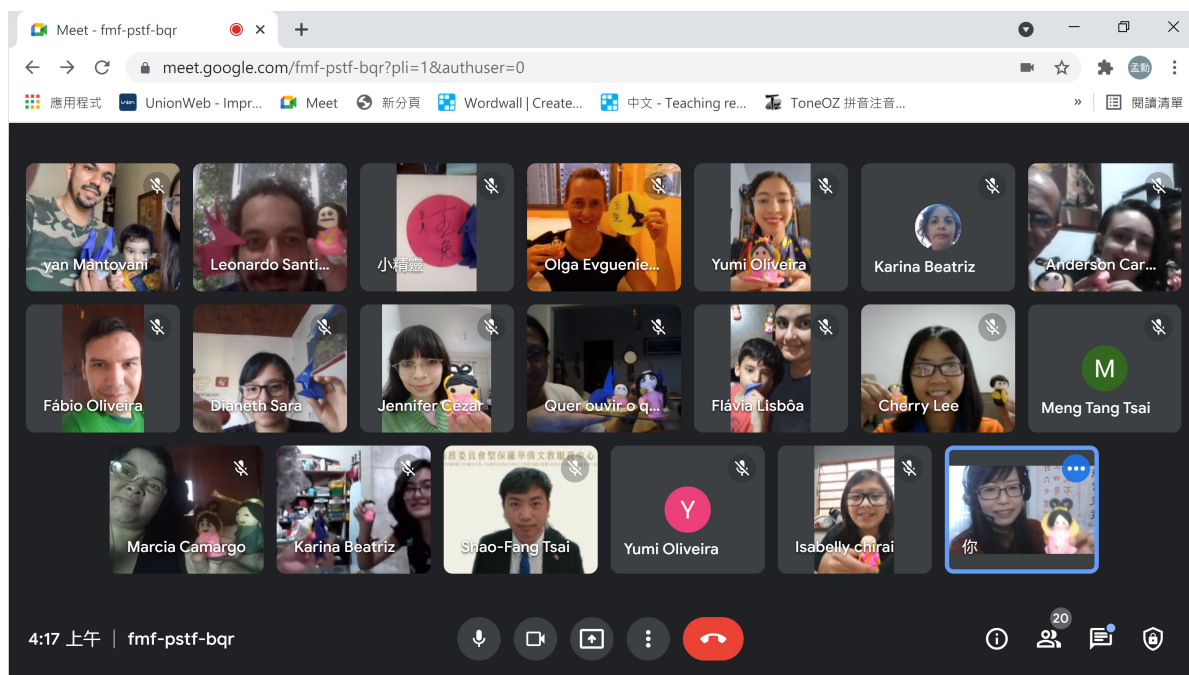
Meet - fmf-pstf-bqr

meet.google.com/fmf-pstf-bqr?pli=1&authuser=0

孟勳

應用程式 UnionWeb - Impr... Meet 新分頁 Wordwall | Create... 中文 - Teaching re... ToneOZ 拼音注音... » 閱讀清單

yan Mantovani
Leonardo Santi...
小精靈
Olga Evguenie...
Yumi Oliveira
Karina Beatriz
Anderson Car...
Fábio Oliveira
Dianeth Sara
Jennifer Cézar
Quer ouvir o q...
Flávia Lisbôa
Cherry Lee
M
Meng Tang Tsai
Marcia Camargo
Karina Beatriz
Shao-Fang Tsai
Y
Yumi Oliveira
Isabelly chirai
你

4:17 上午 | fmf-pstf-bqr

20